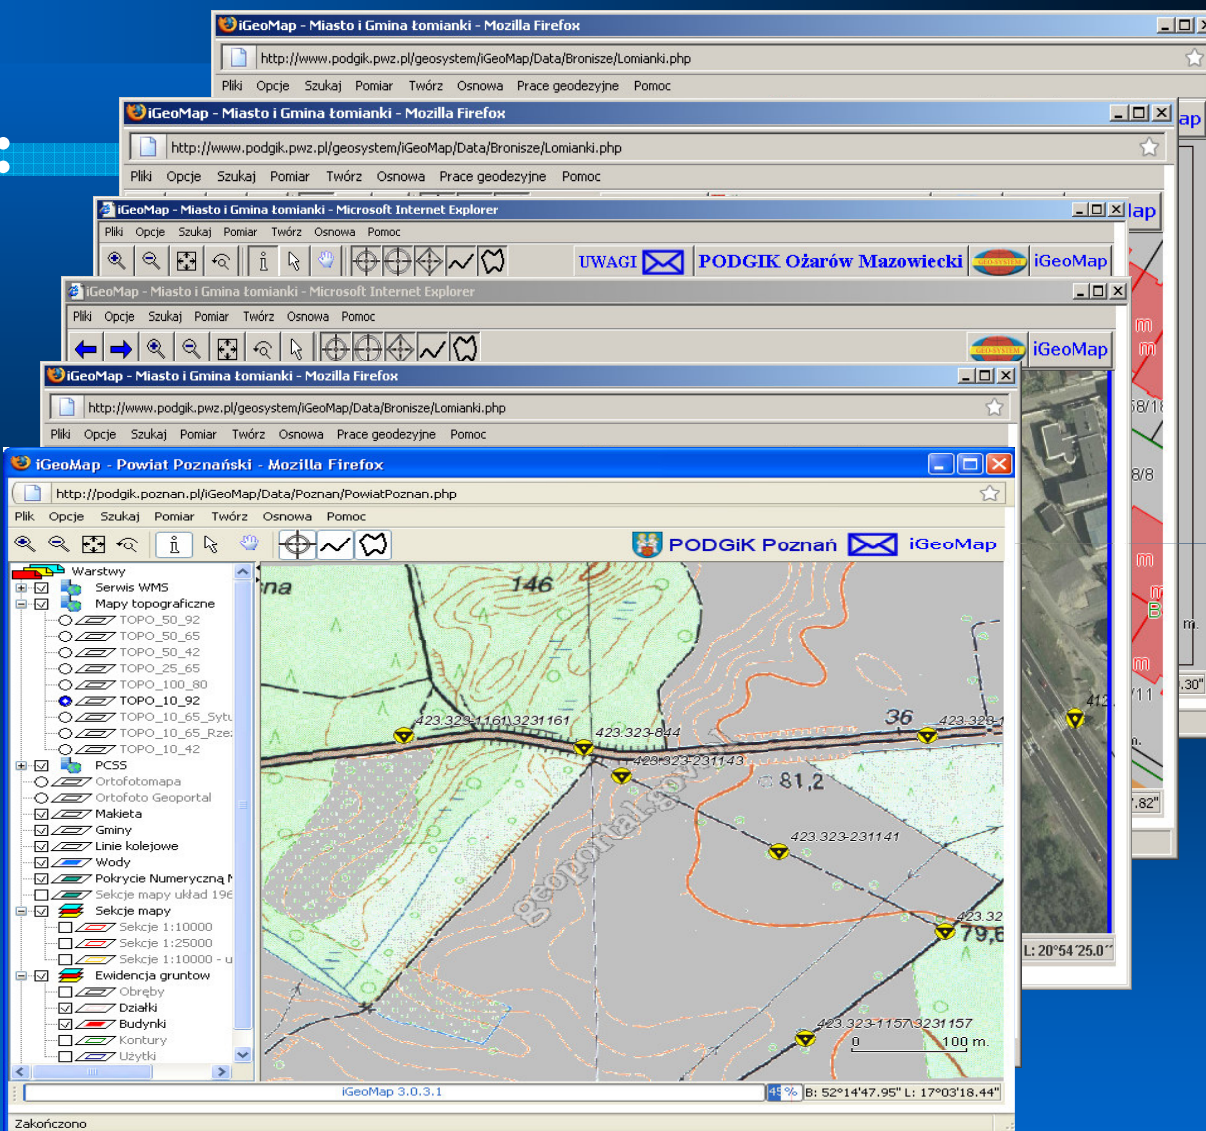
iGeoMap - Miasto i Gmina Łomianki - Mozilla Firefox
http://www.podgik.pwz.pl/geosystem/iGeoMap/Data/Bronisze/Lomianki.php
Pliki Opcje Szukaj Pomiar Twórz Osnowa Prace geodezyjne Pomoc

iGeoMap - Miasto i Gmina Łomianki - Mozilla Firefox
http://www.podgik.pwz.pl/geosystem/iGeoMap/Data/Bronisze/Lomianki.php
Pliki Opcje Szukaj Pomiar Twórz Osnowa Prace geodezyjne Pomoc

iGeoMap - Miasto i Gmina Łomianki - Microsoft Internet Explorer
Pliki Opcje Szukaj Pomiar Twórz Osnowa Pomoc
UWAGI PODGIK Ożarów Mazowiecki iGeoMap

iGeoMap - Miasto i Gmina Łomianki - Microsoft Internet Explorer
Pliki Opcje Szukaj Pomiar Twórz Osnowa Pomoc
iGeoMap

iGeoMap - Miasto i Gmina Łomianki - Mozilla Firefox
http://www.podgik.pwz.pl/geosystem/iGeoMap/Data/Bronisze/Lomianki.php
Pliki Opcje Szukaj Pomiar Twórz Osnowa Prace geodezyjne Pomoc

iGeoMap - Powiat Poznański - Mozilla Firefox
http://podgik.poznan.pl/iGeoMap/Data/Poznan/PowiatPoznan.php
Plik Opcje Szukaj Pomiar Twórz Osnowa Pomoc
PODGiK Poznań iGeoMap

Warstwy
Serwis WMS
Mapy topograficzne
TOPO_50_92
TOPO_50_65
TOPO_50_42
TOPO_25_65
TOPO_100_80
TOPO_10_92
TOPO_10_65_Sytu
TOPO_10_65_Rze
TOPO_10_42
PCSS
Ortofotomapa
Ortofoto Geoportal
Makieta
Gminy
Linie kolejowe
Wody
Pokrycie Numeryczną M
Sekcje mapy układ 196
Sekcje mapy
Sekcje 1:10000
Sekcje 1:25000
Sekcje 1:10000 - u
Ewidencja gruntow
Obręby
Działki
Budynki
Kontury
Użytki

146
36
423.323-1161\3231161
423.323-844
423.323-231143
423.323
81,2
423.323-231141
423.32
79,6
423.323-1157\3231157
0 100 m.
geoportal.gov.pl

iGeoMap 3.0.3.1
B: 52°14'47.95" L: 17°03'18.44"
Zakończono

L: 20°54'25.0"
.82"
.30"
412
58/18
8/8
m
m
m
m
B
ap
lap